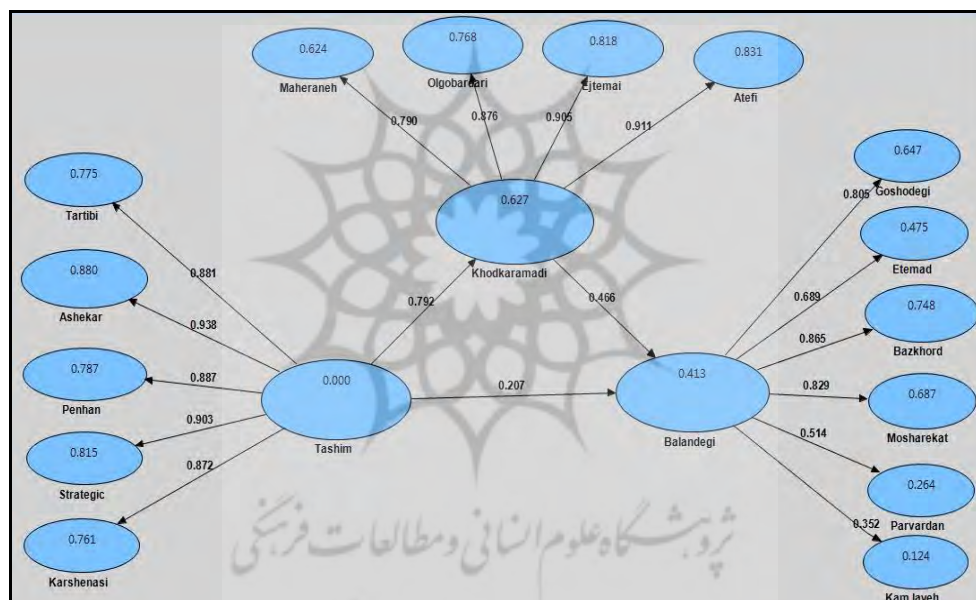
0.624
Maheraneh
0.768
Olgobardari
0.818
Ejtemai
0.831
Atefi
0.790
0.876
0.905
0.911
0.627
Khodkaramadi
0.775
Tartibi
0.880
Ashekar
0.787
Penhan
0.815
Strategic
0.761
Karshenasi
0.881
0.938
0.887
0.903
0.872
0.792
0.000
Tashim
0.207
0.466
0.413
Balandegi
0.647
Goshodegi
0.805
0.475
Etemad
0.689
0.748
Bazkhord
0.865
0.687
Mosharekat
0.829
0.514
0.264
Parvardan
0.352
0.124
Kam Jayeh
پژوهشگاه علوم انسانی و مطالعات فرهنگی